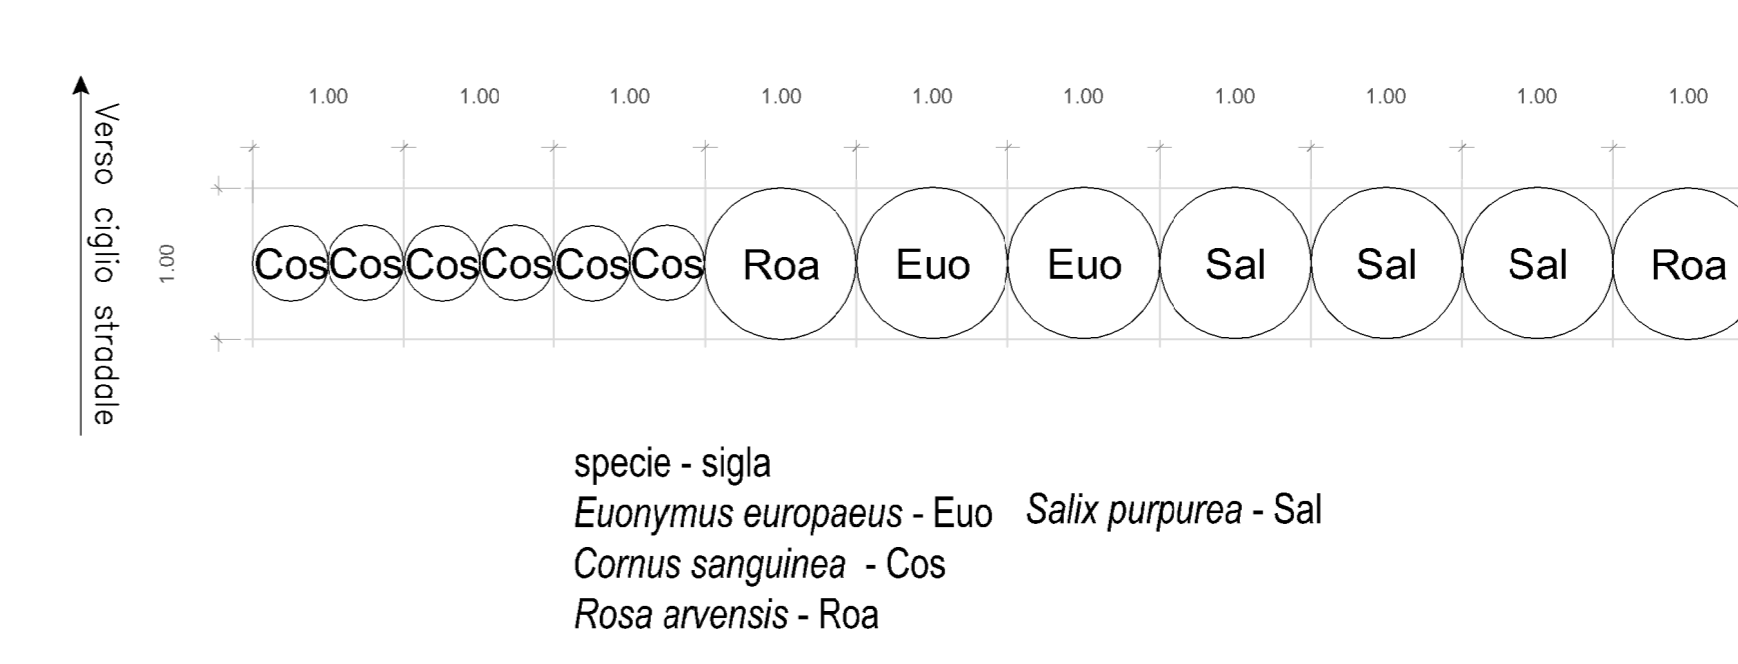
Verso ciglio stradale

1.00 1.00 1.00 1.00 1.00 1.00 1.00 1.00 1.00 1.00

1.00

Cos Cos Cos Cos Cos Cos Roa Euo Euo Sal Sal Sal Roa

specie - sigla
*Euonymus europaeus* - Euo
*Cornus sanguinea* - Cos
*Rosa arvensis* - Roa
*Salix purpurea* - Sal